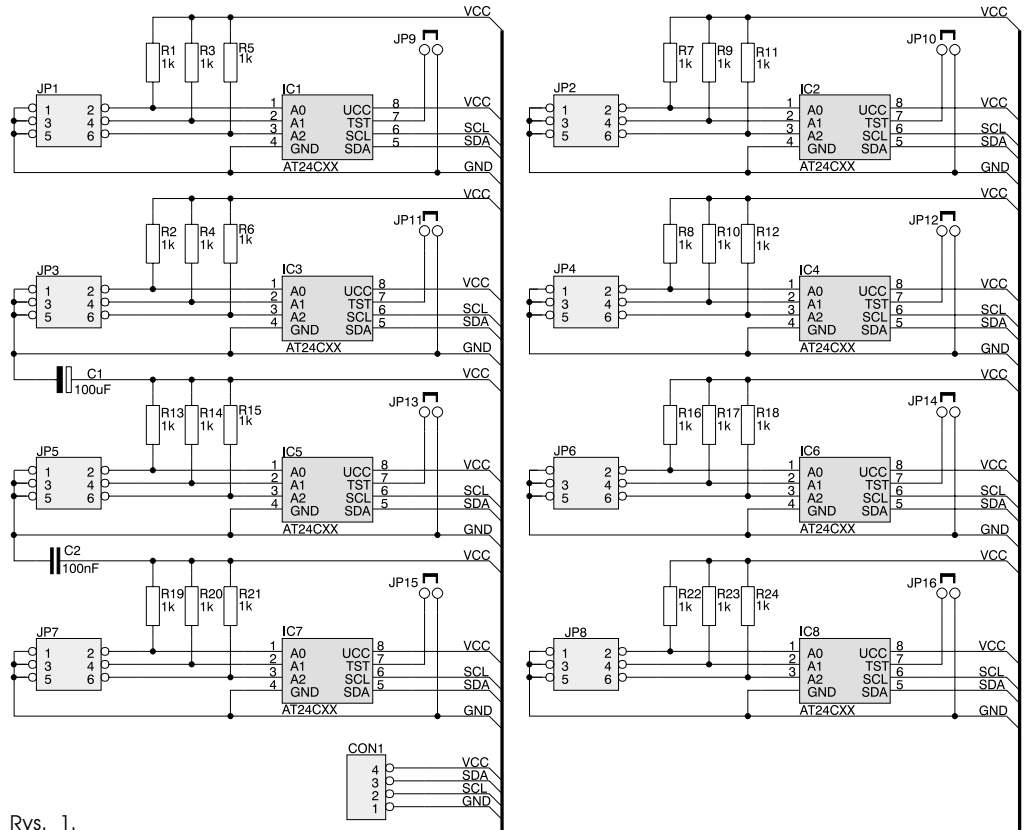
VCC
JP9
R1 1k
R3 1k
R5 1k
JP1
1 2
3 4
5 6
IC1
1 A0
2 A1
3 A2
4 GND
UCC 8
TST 7
SCL 6
SDA 5
AT24CXX
VCC
SCL
SDA
GND

VCC
JP10
R7 1k
R9 1k
R11 1k
JP2
1 2
3 4
5 6
IC2
1 A0
2 A1
3 A2
4 GND
UCC 8
TST 7
SCL 6
SDA 5
AT24CXX
VCC
SCL
SDA
GND

VCC
JP11
R2 1k
R4 1k
R6 1k
JP3
1 2
3 4
5 6
IC3
1 A0
2 A1
3 A2
4 GND
UCC 8
TST 7
SCL 6
SDA 5
AT24CXX
VCC
SCL
SDA
GND

VCC
JP12
R8 1k
R10 1k
R12 1k
JP4
1 2
3 4
5 6
IC4
1 A0
2 A1
3 A2
4 GND
UCC 8
TST 7
SCL 6
SDA 5
AT24CXX
VCC
SCL
SDA
GND

C1 100uF
VCC
JP13
R13 1k
R14 1k
R15 1k
JP5
1 2
3 4
5 6
IC5
1 A0
2 A1
3 A2
4 GND
UCC 8
TST 7
SCL 6
SDA 5
AT24CXX
VCC
SCL
SDA
GND

VCC
JP14
R16 1k
R17 1k
R18 1k
JP6
2
3 4
5 6
IC6
1 A0
2 A1
3 A2
4 GND
UCC 8
TST 7
SCL 6
SDA 5
AT24CXX
VCC
SCL
SDA
GND

C2 100nF
VCC
JP15
R19 1k
R20 1k
R21 1k
JP7
1 2
3 4
5 6
IC7
1 A0
2 A1
3 A2
4 GND
UCC 8
TST 7
SCL 6
SDA 5
AT24CXX
VCC
SCL
SDA
GND

VCC
JP16
R22 1k
R23 1k
R24 1k
JP8
1 2
3 4
5 6
IC8
1 A0
2 A1
3 A2
GND
UCC 8
TST 7
SCL 6
SDA 5
AT24CXX
VCC
SCL
SDA
GND

CON1
4 VCC
3 SDA
2 SCL
1 GND

Rys. 1.